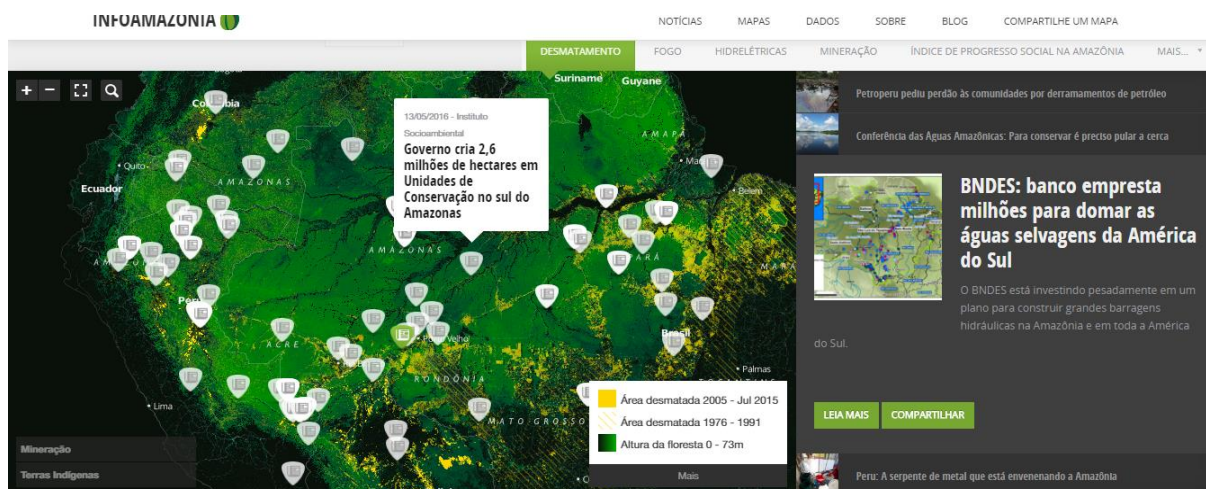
INFOAMAZONIA

NOTÍCIAS MAPAS DADOS SOBRE BLOG COMPARTILHE UM MAPA

DESMATAMENTO FOGO HIDRELÉTRICAS MINERAÇÃO ÍNDICE DE PROGRESSO SOCIAL NA AMAZÔNIA MAIS...

+ −

Suriname Guyane Colombia Quito Ecuador AMAZONAS AMAPÁ Belém AMAZONAS PARÁ Peru ACRE Porto Velho RONDÔNIA Brasil Palmas TOCANTINS Lima MATO GROSSO

13/05/2016 - Instituto Socioambiental
Governo cria 2,6 milhões de hectares em Unidades de Conservação no sul do Amazonas

Área desmatada 2005 - Jul 2015
Área desmatada 1976 - 1991
Altura da floresta 0 - 73m
Mais

Mineração
Terras Indígenas

Petroperu pediu perdão às comunidades por derramamentos de petróleo

Conferência das Águas Amazônicas: Para conservar é preciso pular a cerca

BNDES: banco empresta milhões para domar as águas selvagens da América do Sul

O BNDES está investindo pesadamente em um plano para construir grandes barragens hidráulicas na Amazônia e em toda a América do Sul.

LEIA MAIS COMPARTILHAR

Peru: A serpente de metal que está envenenando a Amazônia